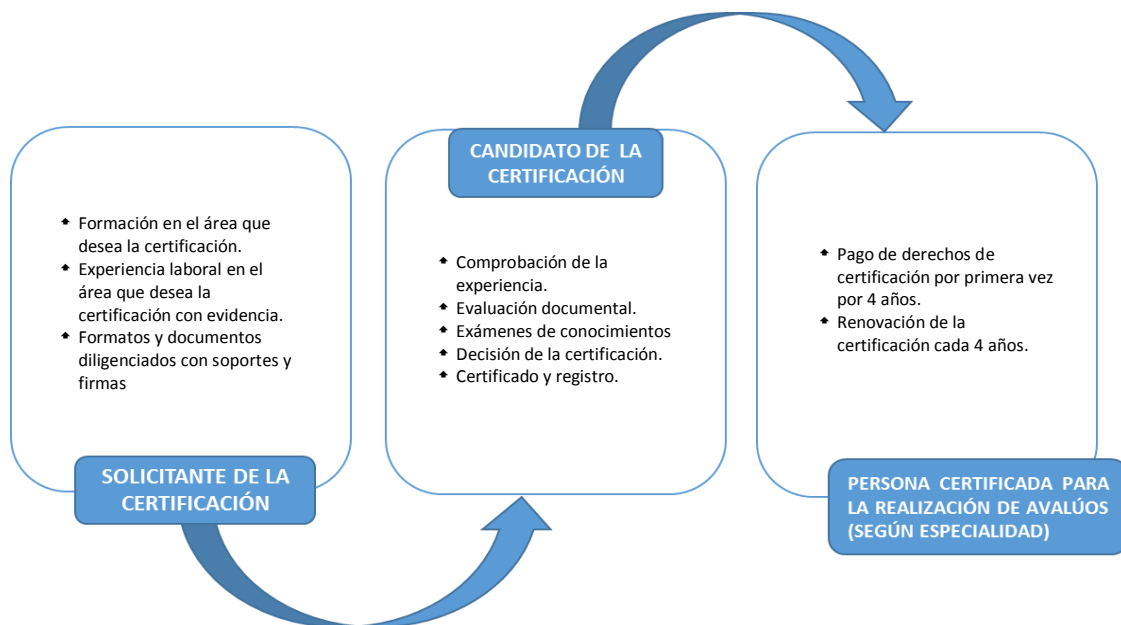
- Formación en el área que desea la certificación.
- Experiencia laboral en el área que desea la certificación con evidencia.
- Formatos y documentos diligenciados con soportes y firmas

SOLICITANTE DE LA CERTIFICACIÓN

CANDIDATO DE LA CERTIFICACIÓN

- Comprobación de la experiencia.
- Evaluación documental.
- Exámenes de conocimientos
- Decisión de la certificación.
- Certificado y registro.

- Pago de derechos de certificación por primera vez por 4 años.
- Renovación de la certificación cada 4 años.

PERSONA CERTIFICADA PARA LA REALIZACIÓN DE AVALÚOS (SEGÚN ESPECIALIDAD)